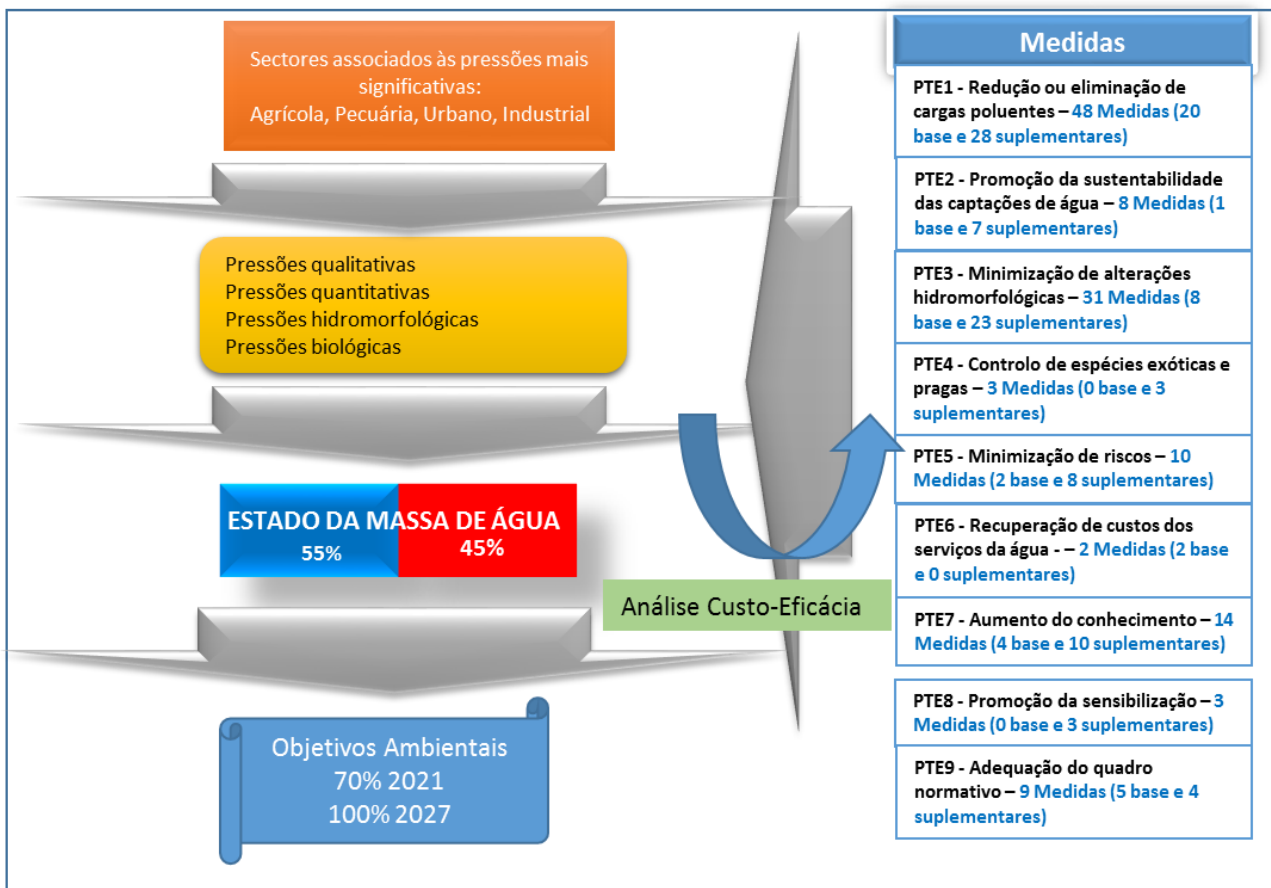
Sectores associados às pressões mais significativas:
Agrícola, Pecuária, Urbano, Industrial

Pressões qualitativas
Pressões quantitativas
Pressões hidromorfológicas
Pressões biológicas

ESTADO DA MASSA DE ÁGUA
55%
45%

Objetivos Ambientais
70% 2021
100% 2027

Análise Custo-Eficácia

Medidas

PTE1 - Redução ou eliminação de cargas poluentes – 48 Medidas (20 base e 28 suplementares)

PTE2 - Promoção da sustentabilidade das captações de água – 8 Medidas (1 base e 7 suplementares)

PTE3 - Minimização de alterações hidromorfológicas – 31 Medidas (8 base e 23 suplementares)

PTE4 - Controlo de espécies exóticas e pragas – 3 Medidas (0 base e 3 suplementares)

PTE5 - Minimização de riscos – 10 Medidas (2 base e 8 suplementares)

PTE6 - Recuperação de custos dos serviços da água - – 2 Medidas (2 base e 0 suplementares)

PTE7 - Aumento do conhecimento – 14 Medidas (4 base e 10 suplementares)

PTE8 - Promoção da sensibilização – 3 Medidas (0 base e 3 suplementares)

PTE9 - Adequação do quadro normativo – 9 Medidas (5 base e 4 suplementares)